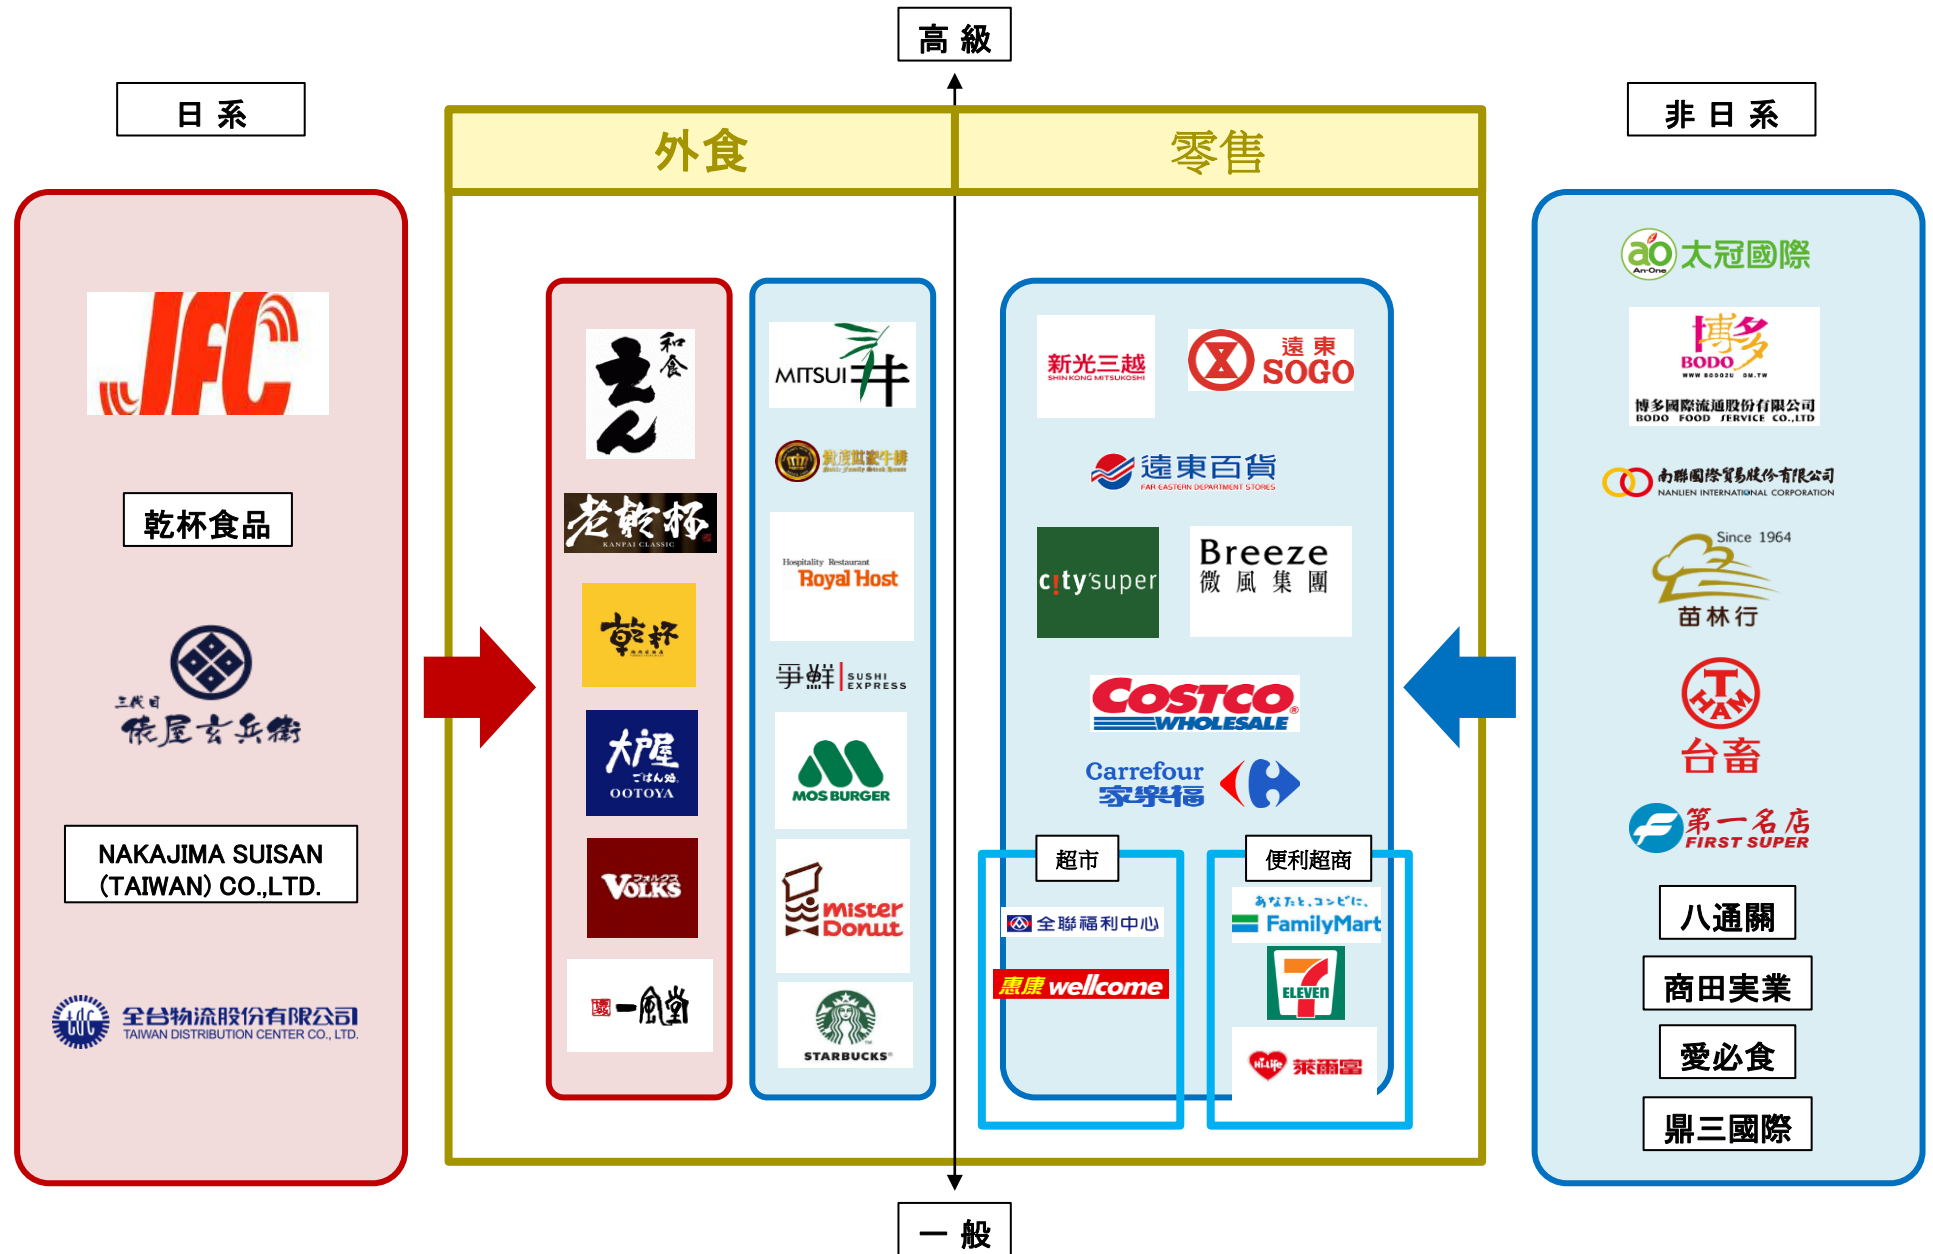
高 級

日 系

外食

零售

非 日 系

JFC

乾杯食品

三代目
俵屋玄兵衛

NAKAJIMA SUISAN (TAIWAN) CO.,LTD.

全台物流股份有限公司
TAIWAN DISTRIBUTION CENTER CO., LTD.

和食
えん

老乾杯
KANPAI CLASSIC

乾杯

大戸屋
ごはん処
OOTOYA

VOLKS

一風堂

MITSUI

Hospitality Restaurant
Royal Host

爭鮮 SUSHI EXPRESS

MOS BURGER

mister Donut

STARBUCKS

新光三越
SHIN KONG MITSUKOSHI

遠東 SOGO

遠東百貨
FAR EASTERN DEPARTMENT STORES

city'super

Breeze
微風集團

COSTCO WHOLESALE

Carrefour
家樂福

超市

全聯福利中心

惠康 wellcome

便利超商

あなたと、コンビに、
FamilyMart

7 ELEVEn

Hi-Life 萊爾富

ao An-One 大冠國際

博多
BODO
博多國際流通股份有限公司
BODO FOOD SERVICE CO.,LTD

南聯國際貿易股份有限公司
NANLIEN INTERNATIONAL CORPORATION

Since 1964
苗林行

T HAM
台畜

第一名店
FIRST SUPER

八通關

商田実業

愛必食

鼎三國際

一 般